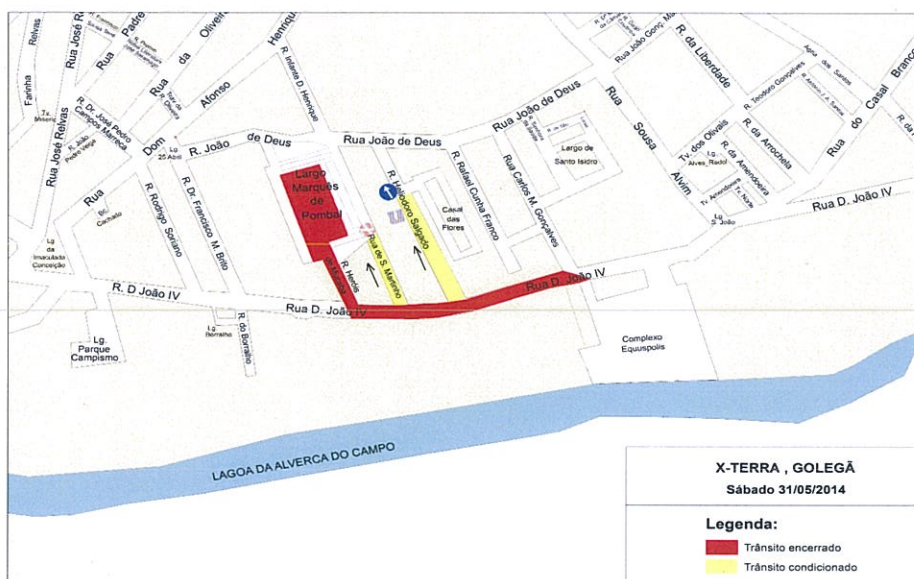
Relvas
Rua José Relvas
Rua Padre
Rua da Oliveira
Afonso Henriques
R. Infante D. Henrique
Farinha
Rua José Relvas
R. Dr. José Pedro Campos Mareca
Dom
R. João de Deus
Rua João de Deus
Rua João de Deus
R. João Gonç. Ma
R. da Liberdade
Rua Sousa Alvim
Rua do Casal Branco
R. Teodoro Gonçalves
R. da Arrochela
R. da Amendoeira
Tv. dos Olivais
Largo de Santo Isidro
Rua Carlos M. Gonçalves
R. Rafael Cunha Franco
R. Heliodoro Salgado
Casal das Flores
Largo Marquês de Pombal
Rua
R. Rodrigo Soriano
R. Dr. Francisco M. Brito
Lg. da Imaculada Conceição
Rua de S. Martinho
R. Heróis de Mucaba
Rua D. João IV
Rua D. João IV
R. D João IV
Rua D. João IV
Lg. Parque Campismo
R. do Borralho
Complexo Equuspolis
Lg. S. João
LAGOA DA ALVERCA DO CAMPO

X-TERRA , GOLEGÃ
Sábado 31/05/2014

Legenda:
Trânsito encerrado
Trânsito condicionado